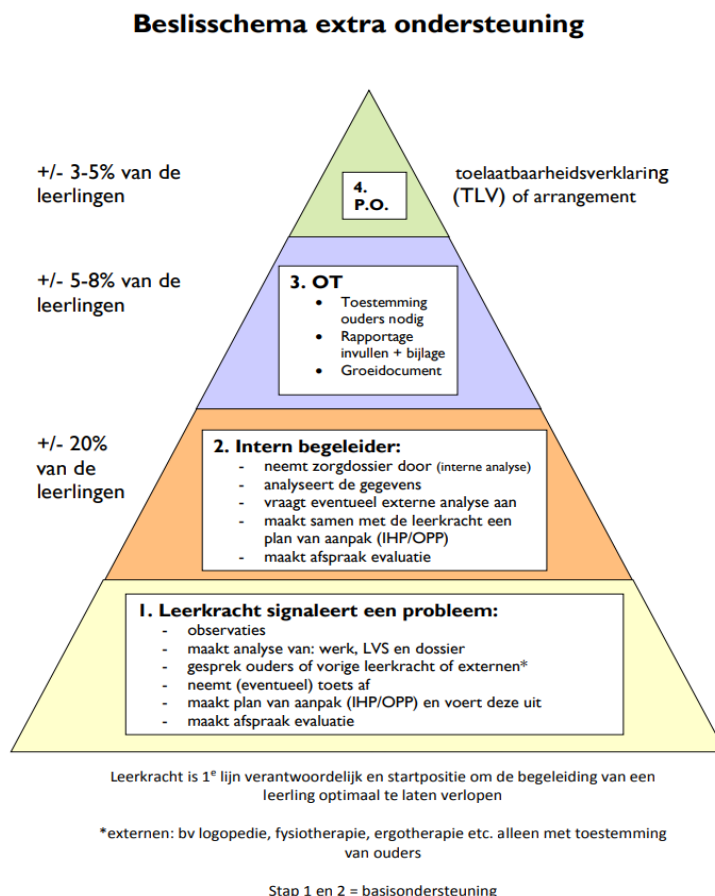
Beslisschema extra ondersteuning

+/- 3-5% van de leerlingen

4.
P.O.

toelaatbaarheidsverklaring (TLV) of arrangement

+/- 5-8% van de leerlingen

3. OT
- Toestemming ouders nodig
- Rapportage invullen + bijlage
- Groeidocument

+/- 20% van de leerlingen

2. Intern begeleider:
- neemt zorgdossier door (interne analyse)
- analyseert de gegevens
- vraagt eventueel externe analyse aan
- maakt samen met de leerkracht een plan van aanpak (IHP/OPP)
- maakt afspraak evaluatie

1. Leerkracht signaleert een probleem:
- observaties
- maakt analyse van: werk, LVS en dossier
- gesprek ouders of vorige leerkracht of externen*
- neemt (eventueel) toets af
- maakt plan van aanpak (IHP/OPP) en voert deze uit
- maakt afspraak evaluatie

Leerkracht is 1$^{e}$ lijn verantwoordelijk en startpositie om de begeleiding van een leerling optimaal te laten verlopen

*externen: bv logopedie, fysiotherapie, ergotherapie etc. alleen met toestemming van ouders

Stap 1 en 2 = basisondersteuning